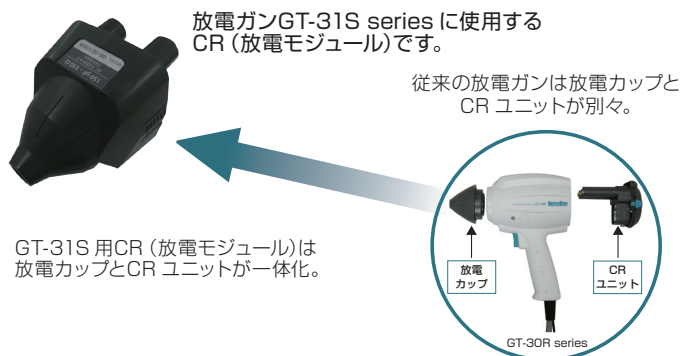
放電ガンGT-31S series に使用する
CR（放電モジュール）です。

従来の放電ガンは放電カップと
CR ユニットが別々。

GT-31S 用CR（放電モジュール）は
放電カップとCR ユニットが一体化。

放電
カップ

CR
ユニット

GT-30R series